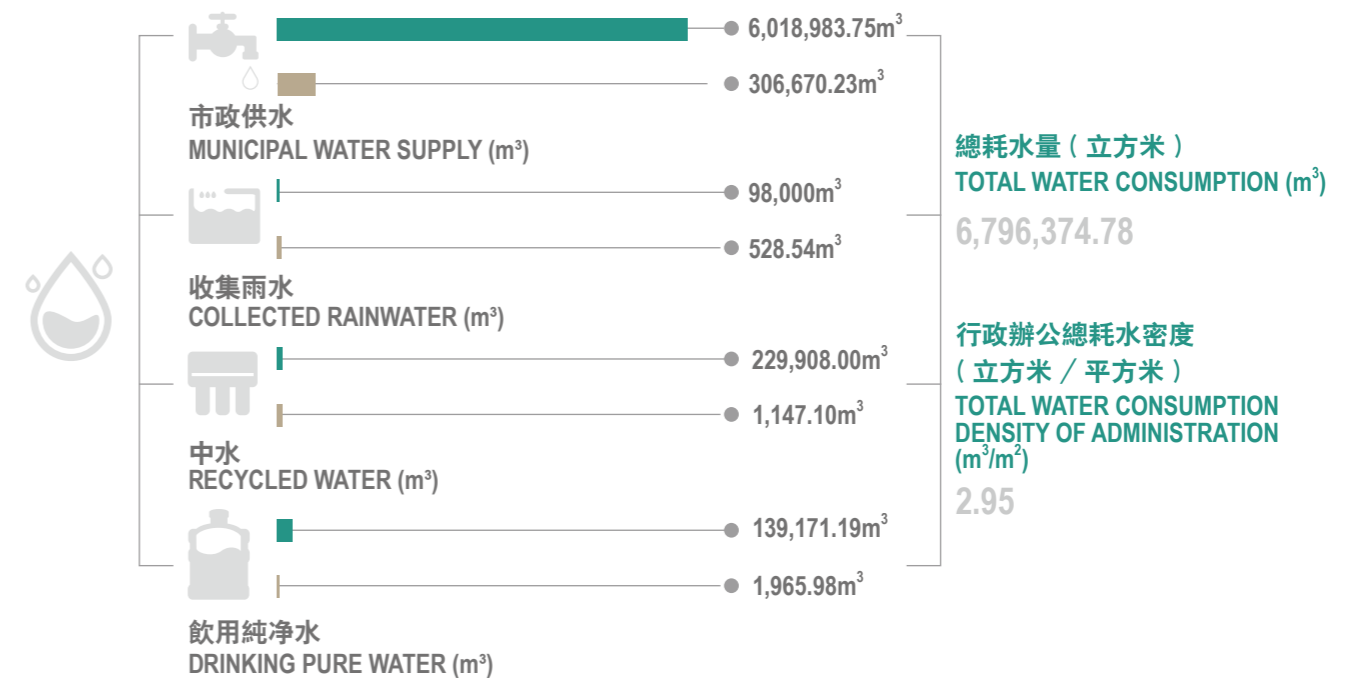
6,018,983.75$m^3$

306,670.23$m^3$

市政供水
MUNICIPAL WATER SUPPLY ($m^3$)

98,000$m^3$

528.54$m^3$

收集雨水
COLLECTED RAINWATER ($m^3$)

229,908.00$m^3$

1,147.10$m^3$

中水
RECYCLED WATER ($m^3$)

139,171.19$m^3$

1,965.98$m^3$

飲用純净水
DRINKING PURE WATER ($m^3$)

總耗水量（立方米）
TOTAL WATER CONSUMPTION ($m^3$)
6,796,374.78

行政辦公總耗水密度
（立方米／平方米）
TOTAL WATER CONSUMPTION DENSITY OF ADMINISTRATION ($m^3/m^2$)
2.95